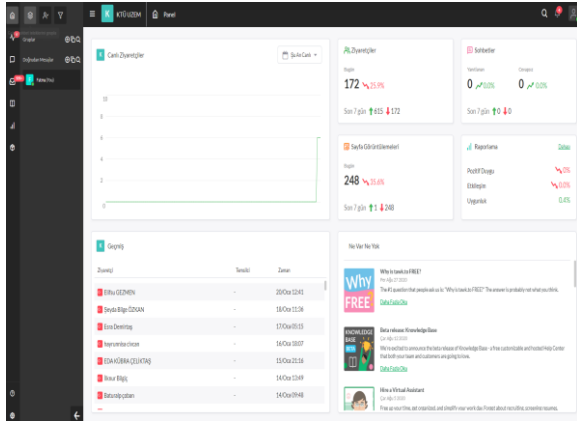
K KTÜ UZEM Panel

Ziyaretçiler
Ön Ürünler Mesajlar
Panel

Canlı Ziyaretçiler
Şu An Canlı

10
8
6
4
2
0

Ziyaretçiler
Bugün
172 ↘25.9%
Son 7 gün ↑615 ↓172

Sohbetler
Tamamlanan
0 ↗0.0%
Cevapsız
0 ↗0.0%
Son 7 gün ↑0 ↓0

Sayfa Görüntülemeleri
Bugün
248 ↘35.6%
Son 7 gün ↑1 ↓248

Raporlama
Detay
Pozitif Duygu ↘0.0%
Etkileşim ↘0.0%
Uygunluk 0.0%

Geçmiş

| Ziyaretçi | Temsilci | Zaman |
|---|---|---|
| Erflu GEZMEN | - | 20/Oca 12:41 |
| Şeyda Bilge ÖZKAN | - | 18/Oca 11:36 |
| Esra Demirbaş | - | 17/Oca 05:15 |
| hayrunnisa cincan | - | 16/Oca 18:07 |
| EDA KÜBRA ÇELİKTAŞ | - | 15/Oca 21:16 |
| İlknur Bilgiç | - | 14/Oca 13:49 |
| Batu nalçoban | - | 14/Oca 09:48 |

Ne Var Ne Yok

Why is tawk.to FREE?
The #1 question that people ask us is "Why is tawk.to FREE?" The answer is probably not what you think.
Daha Fazla Oku

Beta release: Knowledge Base
We're so excited to announce the Beta release of Knowledge Base - a free customizable and hosted Help Center that both your team and customers are going to love.
Daha Fazla Oku

Hire a Virtual Assistant
Free up your time, get organized, and simplify your work day. Forget about recruiting, screening resumes,